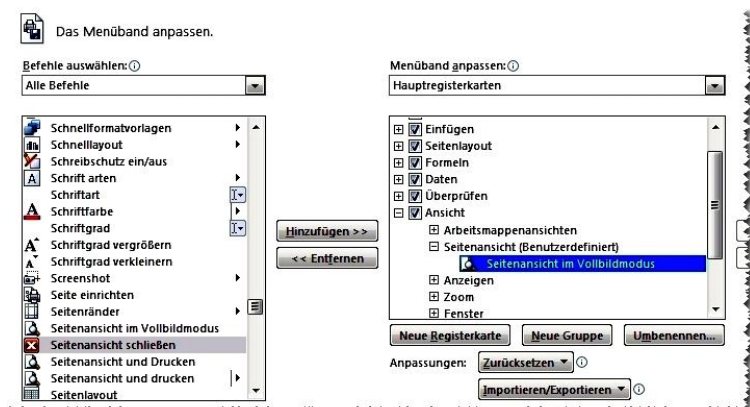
Das Menüband anpassen.

Befehle auswählen: ⓘ
Alle Befehle

Schnellformatvorlagen
Schnelllayout
Schreibschutz ein/aus
Schrift arten
Schriftart
Schriftfarbe
Schriftgrad
Schriftgrad vergrößern
Schriftgrad verkleinern
Screenshot
Seite einrichten
Seitenränder
Seitenansicht im Vollbildmodus
Seitenansicht schließen
Seitenansicht und Drucken
Seitenansicht und drucken
Seitenlayout

Hinzufügen >>
<< Entfernen

Menüband anpassen: ⓘ
Hauptregisterkarten

Einfügen
Seitenlayout
Formeln
Daten
Überprüfen
Ansicht
Arbeitsmappenansichten
Seitenansicht (Benutzerdefiniert)
Seitenansicht im Vollbildmodus
Anzeigen
Zoom
Fenster

Neue Registerkarte
Neue Gruppe
Umbenennen...
Anpassungen:
Zurücksetzen ▾ ⓘ
Importieren/Exportieren ▾ ⓘ